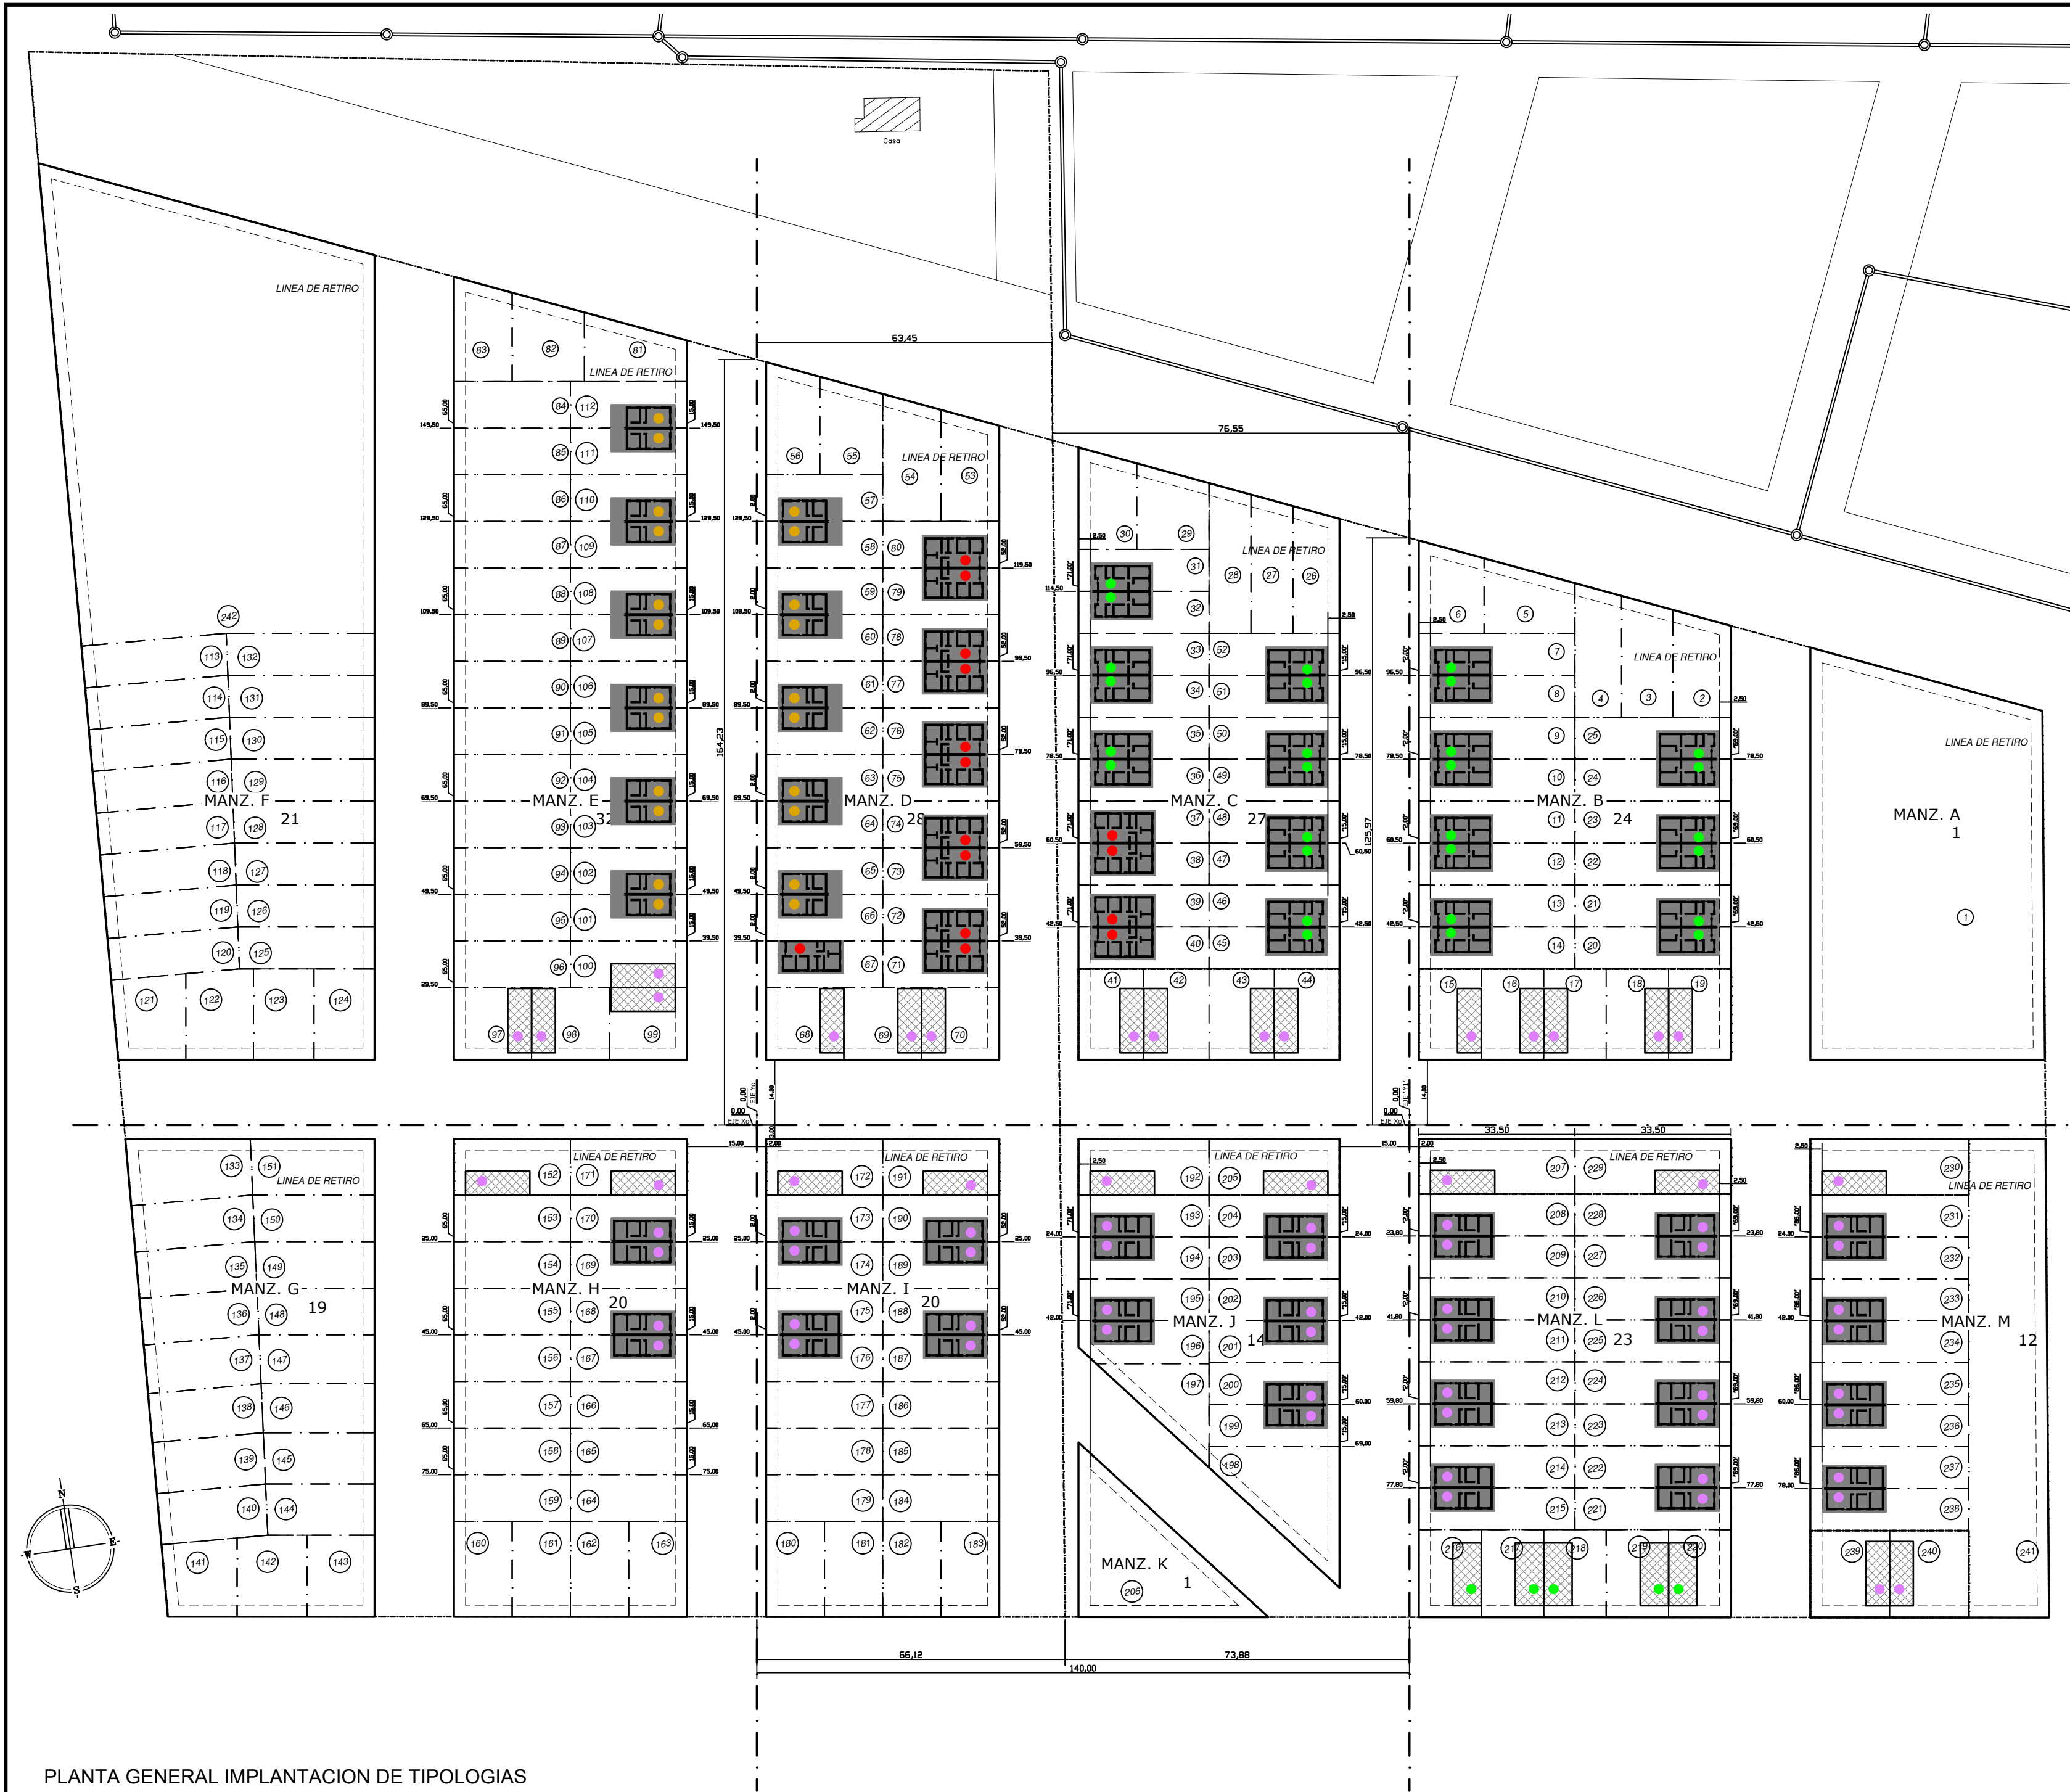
Casa

LINEA DE RETIRO

63,45

76,55

83 82 81
LINEA DE RETIRO

84 112
85 111
86 110
87 109
88 108
89 107
90 106
91 105
92 104
93 103
94 102
95 101
96 100
97 98 99

MANZ. E
32

56 55
LINEA DE RETIRO
54 53
57
58 80
59 79
60 78
61 77
62 76
63 75
64 74
65 73
66 72
67 71
68 69 70

MANZ. D
28

164,23

30 29
LINEA DE RETIRO
31 28 27 26
32
33 52
34 51
35 50
36 49
37 48
38 47
39 46
40 45
41 42 43 44

MANZ. C
27

125,97

6 5
7
LINEA DE RETIRO
8 4 3 2
9 25
10 24
11 23
12 22
13 21
14 20
15 16 17 18 19

MANZ. B
24

LINEA DE RETIRO
MANZ. A
1
1

242
113 132
114 131
115 130
116 129
117 128
118 127
119 126
120 125
121 122 123 124

MANZ. F
21

149,50
129,50
109,50
89,50
69,50
49,50
39,50
29,50
119,50
99,50
79,50
59,50
114,50
96,50
78,50
60,50
42,50

0,00
EJE Yo
0,00
EJE Xo
14,00

133 151
LINEA DE RETIRO
134 150
135 149
MANZ. G
19
136 148
137 147
138 146
139 145
140 144
141 142 143

LINEA DE RETIRO
152 171
153 170
154 169
MANZ. H
20
155 168
156 167
157 166
158 165
159 164
160 161 162 163

LINEA DE RETIRO
172 191
173 190
174 189
MANZ. I
20
175 188
176 187
177 186
178 185
179 184
180 181 182 183

LINEA DE RETIRO
192 205
193 204
194 203
195 202
MANZ. J
14
196 201
197 200
199
198

MANZ. K
1
206

33,50 33,50
LINEA DE RETIRO
207 229
208 228
209 227
210 226
MANZ. L
23
211 225
212 224
213 223
214 222
215 221
216 217 218 219 220

230
LINEA DE RETIRO
231
232
233
MANZ. M
12
234
235
236
237
238
239 240 241

25,00
45,00
65,00
75,00
24,00
42,00
60,00
69,00
23,80
41,80
59,80
77,80
78,00

N
E
W
S

66,12
73,88
140,00

PLANTA GENERAL IMPLANTACION DE TIPOLOGIAS